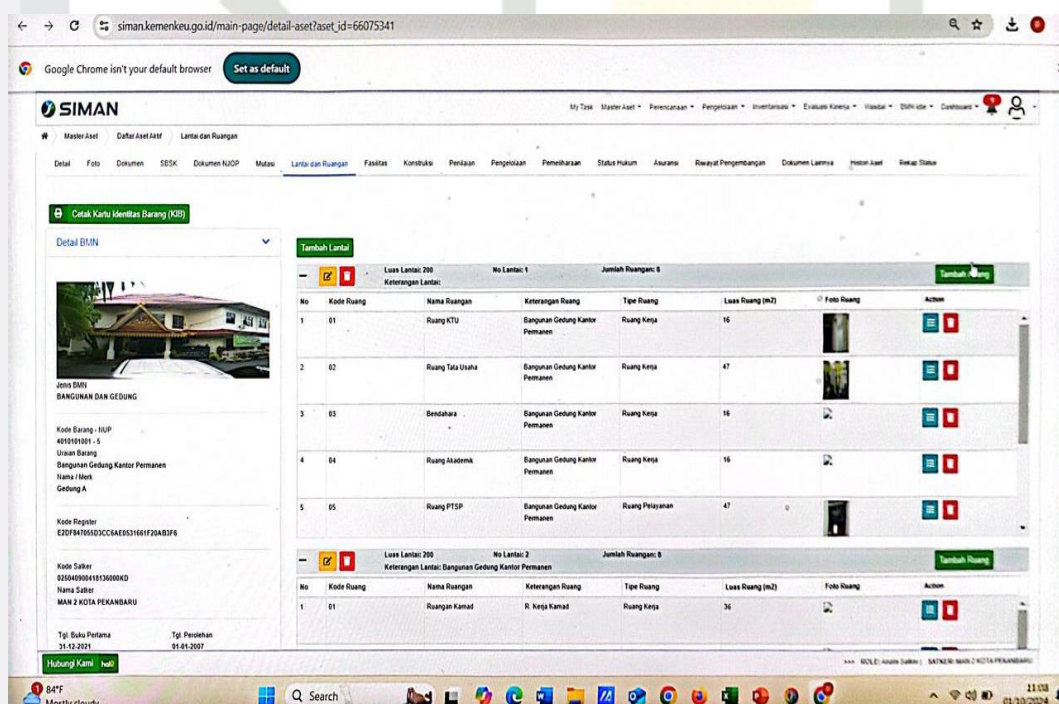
siman.kemenkeu.go.id/main-page/detail-aset?aset_id=66075341

Google Chrome isn't your default browser Set as default

SIMAN

My Task Master Aset Perencanaan Pengelolaan Inventarisasi Evaluasi Kinerja Wasdal BMN Idle Dashboard

Master Aset / Daftar Aset Aktif / Lantai dan Ruangan

Detail Foto Dokumen SBSK Dokumen NJOP Mutasi Lantai dan Ruangan Fasilitas Konstruksi Penilaian Pengelolaan Pemeliharaan Status Hukum Asuransi Riwayat Pengembangan Dokumen Lainnya Histori Aset Rekap Status

Cetak Kartu Identitas Barang (KIB)

Detail BMN

Jenis BMN
BANGUNAN DAN GEDUNG

Kode Barang - NUP
4010101001 - 5
Uraian Barang
Bangunan Gedung Kantor Permanen
Nama / Merk
Gedung A

Kode Register
E2DF847055D3CC6AE0531661F20AB3F6

Kode Satker
025040900418136000KD
Nama Satker
MAN 2 KOTA PEKANBARU

Tgl. Buku Pertama 31-12-2021
Tgl. Perolehan 01-01-2007

Tambah Lantai

Luas Lantai: 200 No Lantai: 1 Jumlah Ruangan: 8
Keterangan Lantai:

Tambah Ruang

| No | Kode Ruang | Nama Ruangan | Keterangan Ruang | Tipe Ruang | Luas Ruang (m2) | Foto Ruang | Action |
|---|---|---|---|---|---|---|---|
| 1 | 01 | Ruang KTU | Bangunan Gedung Kantor Permanen | Ruang Kerja | 16 | | |
| 2 | 02 | Ruang Tata Usaha | Bangunan Gedung Kantor Permanen | Ruang Kerja | 47 | | |
| 3 | 03 | Bendahara | Bangunan Gedung Kantor Permanen | Ruang Kerja | 16 | | |
| 4 | 04 | Ruang Akademik | Bangunan Gedung Kantor Permanen | Ruang Kerja | 16 | | |
| 5 | 05 | Ruang PTSP | Bangunan Gedung Kantor Permanen | Ruang Pelayanan | 47 | | |

Luas Lantai: 200 No Lantai: 2 Jumlah Ruangan: 8
Keterangan Lantai: Bangunan Gedung Kantor Permanen

Tambah Ruang

| No | Kode Ruang | Nama Ruangan | Keterangan Ruang | Tipe Ruang | Luas Ruang (m2) | Foto Ruang | Action |
|---|---|---|---|---|---|---|---|
| 1 | 01 | Ruangan Kamad | R. Kerja Kamad | Ruang Kerja | 36 | | |

Hubungi Kami halo

ROLE: Admin Satker | SATKER: MAN 2 KOTA PEKANBARU

84°F
Mostly cloudy

Search

11:03
01/10/2024